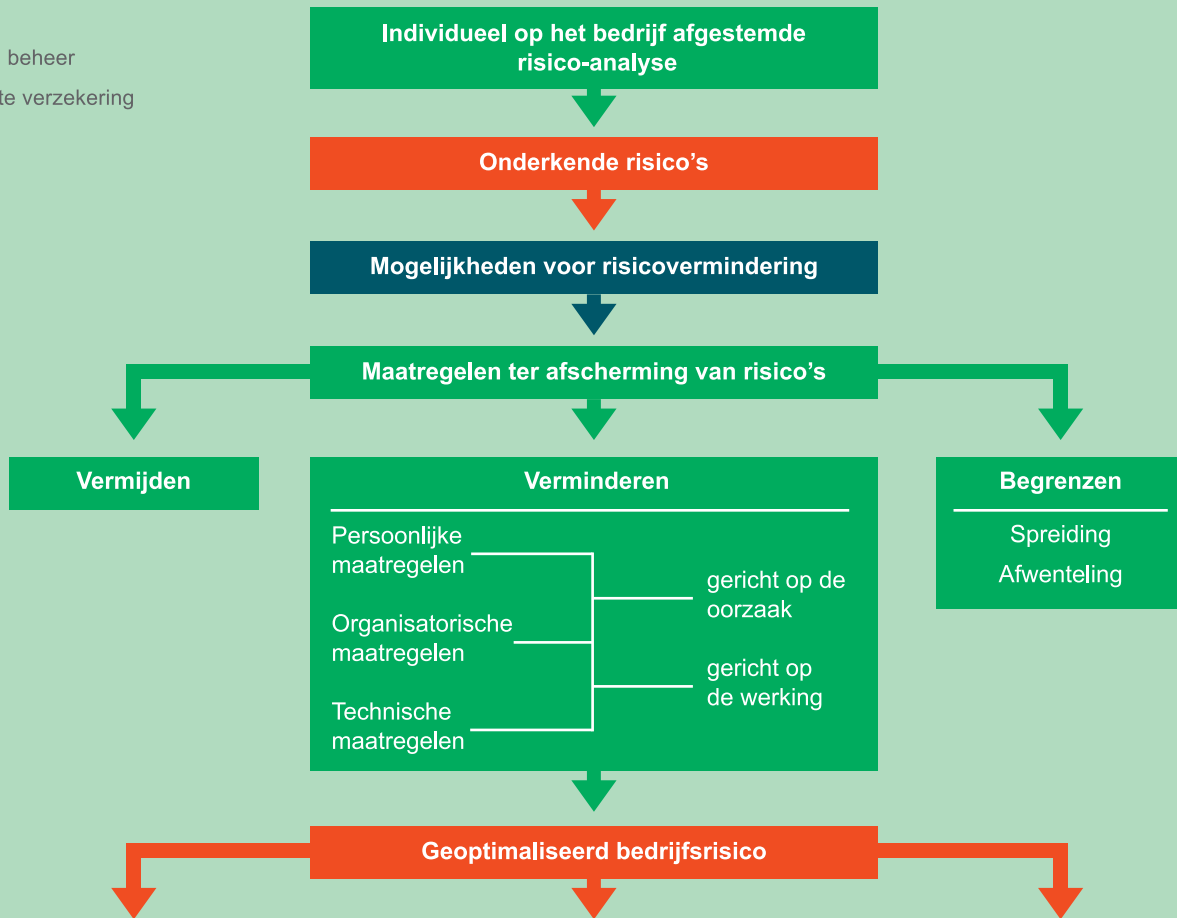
beheer

te verzekering

Individueel op het bedrijf afgestemde risico-analyse

Onderkende risico's

Mogelijkheden voor risicovermindering

Maatregelen ter afscherming van risico's

Vermijden

Verminderen

Persoonlijke maatregelen

Organisatorische maatregelen

Technische maatregelen

gericht op de oorzaak

gericht op de werking

Begrenzen

Spreiding

Afwenteling

Geoptimaliseerd bedrijfsrisico